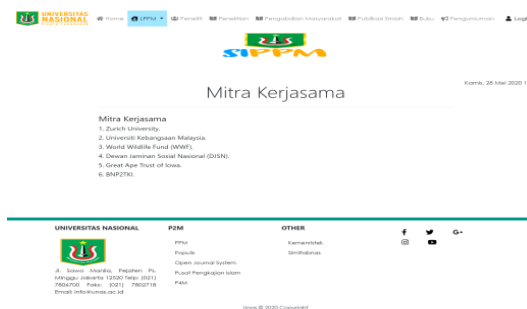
UNIVERSITAS NASIONAL

Home LPPM Peneliti Penelitian Pengabdian Masyarakat Publikasi Ilmiah Buku Pengumuman Login

SIPPM

Kamis, 28 Mei 2020

Mitra Kerjasama

Mitra Kerjasama

1. Zurich University.
2. Universiti Kebangsaan Malaysia.
3. World Wildlife Fund (WWF).
4. Dewan Jaminan Sosial Nasional (DJSN).
5. Great Ape Trust of Iowa.
6. BNP2TKI.

UNIVERSITAS NASIONAL

Jl. Sawo Manila, Pejaten Ps. Minggu Jakarta 12520 Telp: (021) 7806700 Fax: (021) 7802718 Email: info@unas.ac.id

P2M

PPM
Populis
Open Journal System
Pusat Pengkajian Islam
P4M

OTHER

Kemenristek
Simlitabmas

Unas © 2020 Copyright